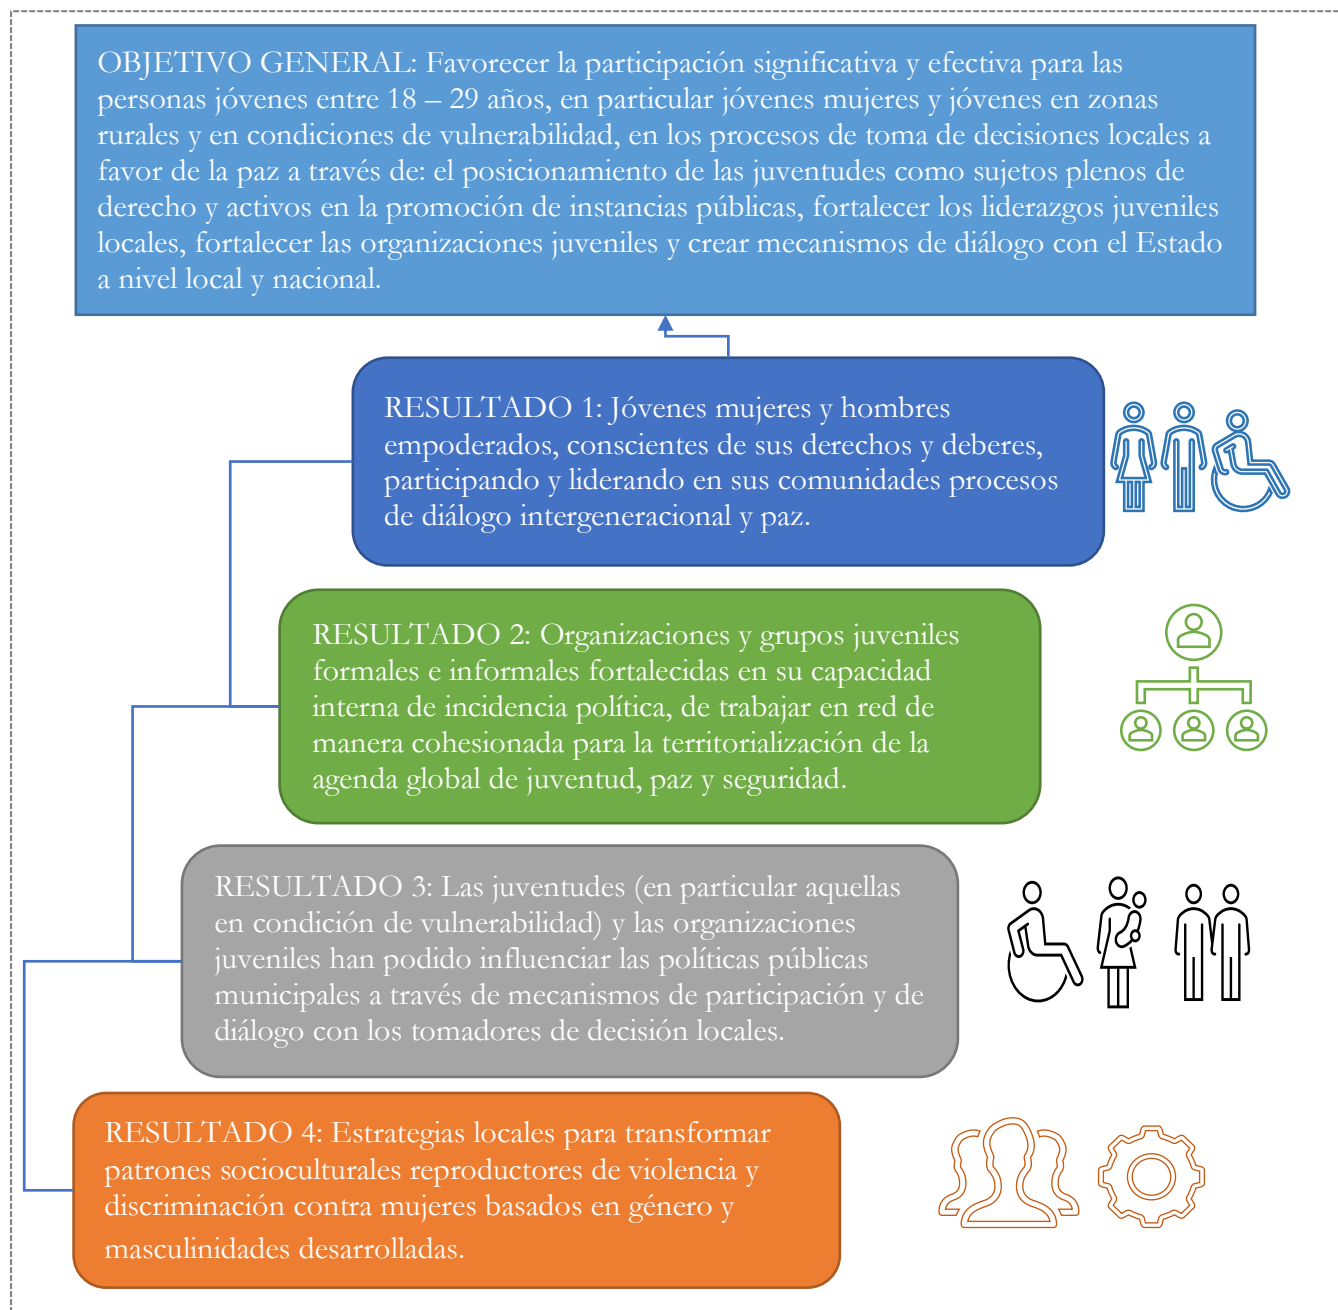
OBJETIVO GENERAL: Favorecer la participación significativa y efectiva para las personas jóvenes entre 18 – 29 años, en particular jóvenes mujeres y jóvenes en zonas rurales y en condiciones de vulnerabilidad, en los procesos de toma de decisiones locales a favor de la paz a través de: el posicionamiento de las juventudes como sujetos plenos de derecho y activos en la promoción de instancias públicas, fortalecer los liderazgos juveniles locales, fortalecer las organizaciones juveniles y crear mecanismos de diálogo con el Estado a nivel local y nacional.

RESULTADO 1: Jóvenes mujeres y hombres empoderados, conscientes de sus derechos y deberes, participando y liderando en sus comunidades procesos de diálogo intergeneracional y paz.

RESULTADO 2: Organizaciones y grupos juveniles formales e informales fortalecidas en su capacidad interna de incidencia política, de trabajar en red de manera cohesionada para la territorialización de la agenda global de juventud, paz y seguridad.

RESULTADO 3: Las juventudes (en particular aquellas en condición de vulnerabilidad) y las organizaciones juveniles han podido influenciar las políticas públicas municipales a través de mecanismos de participación y de diálogo con los tomadores de decisión locales.

RESULTADO 4: Estrategias locales para transformar patrones socioculturales reproductores de violencia y discriminación contra mujeres basados en género y masculinidades desarrolladas.